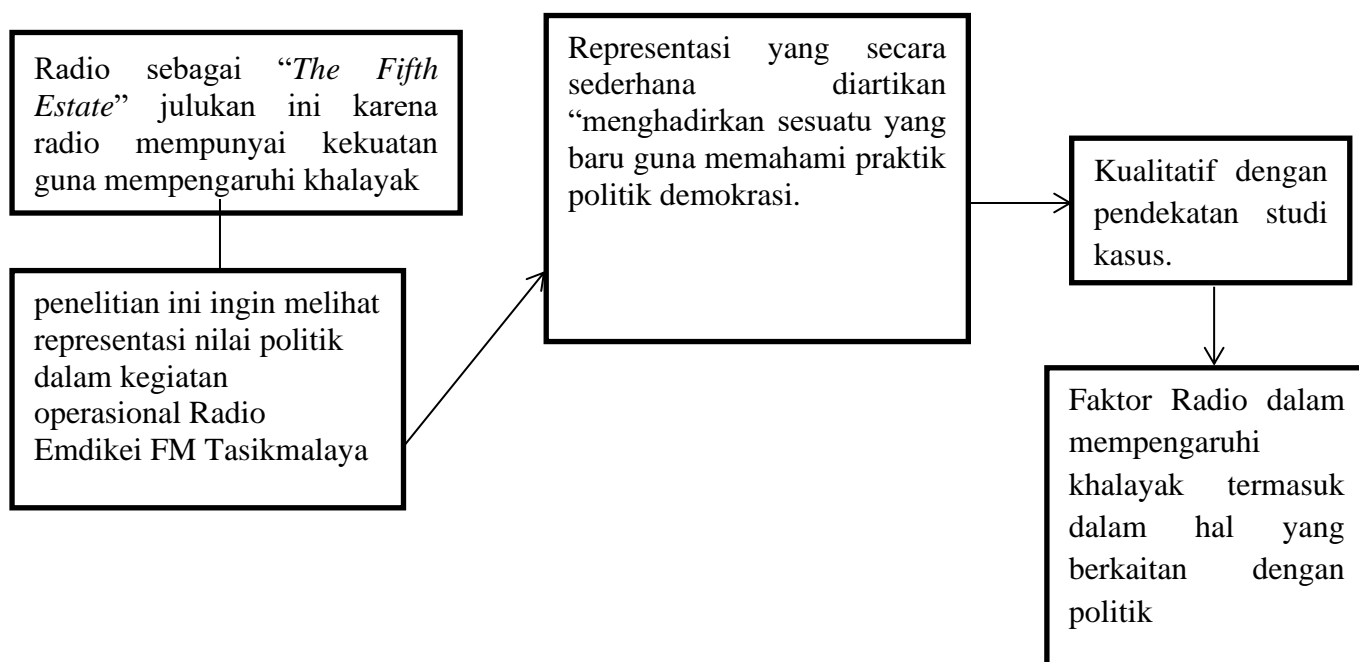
Radio sebagai "*The Fifth Estate*" julukan ini karena radio mempunyai kekuatan guna mempengaruhi khalayak

penelitian ini ingin melihat representasi nilai politik dalam kegiatan operasional Radio Emdikei FM Tasikmalaya

Representasi yang secara sederhana diartikan "menghadirkan sesuatu yang baru guna memahami praktik politik demokrasi.

Kualitatif dengan pendekatan studi kasus.

Faktor Radio dalam mempengaruhi khalayak termasuk dalam hal yang berkaitan dengan politik